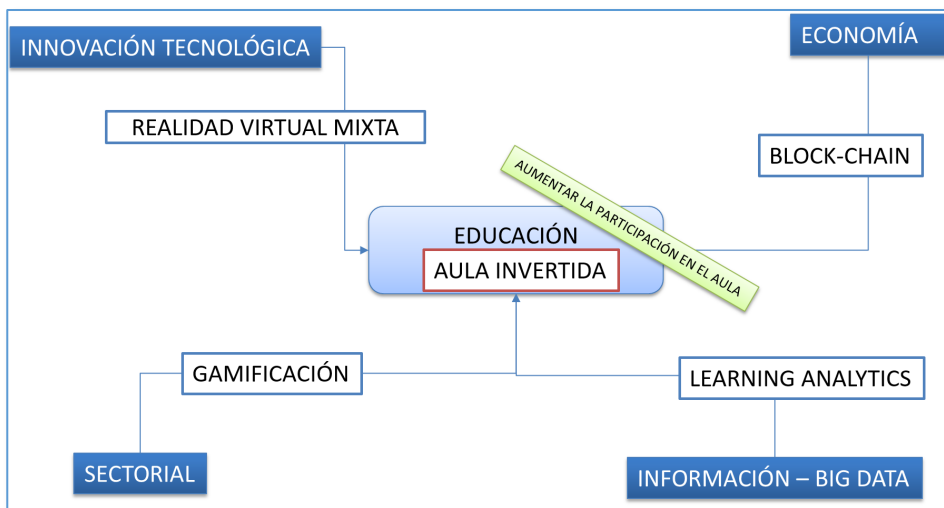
INNOVACIÓN TECNOLÓGICA

ECONOMÍA

REALIDAD VIRTUAL MIXTA

BLOCK-CHAIN

AUMENTAR LA PARTICIPACIÓN EN EL AULA

EDUCACIÓN

AULA INVERTIDA

GAMIFICACIÓN

LEARNING ANALYTICS

SECTORIAL

INFORMACIÓN – BIG DATA